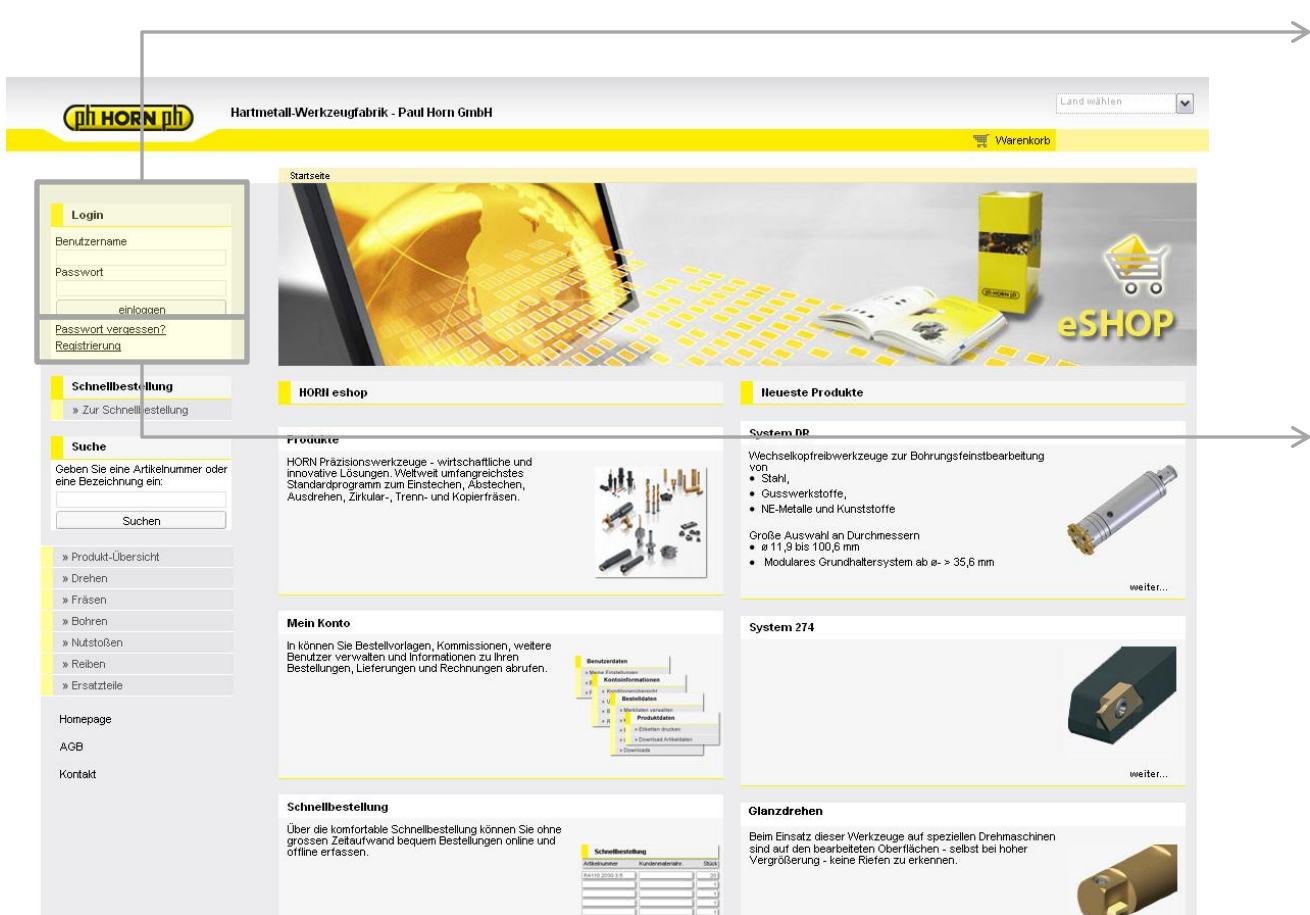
ph HORN ph

Hartmetall-Werkzeugfabrik - Paul Horn GmbH

Land wählen

Warenkorb

Startseite

eSHOP

Login

Benutzername

Passwort

einloggen

Passwort vergessen?

Registrierung

Schnellbestellung

» Zur Schnellbestellung

Suche

Geben Sie eine Artikelnummer oder eine Bezeichnung ein:

Suchen

» Produkt-Übersicht

» Drehen

» Fräsen

» Bohren

» Nutstoßen

» Reiben

» Ersatzteile

Homepage

AGB

Kontakt

HORN eshop

Produkte

HORN Präzisionswerkzeuge - wirtschaftliche und innovative Lösungen. Weltweit umfangreichstes Standardprogramm zum Einstechen, Abstechen, Ausdrehen, Zirkular-, Trenn- und Kopierfräsen.

Mein Konto

In können Sie Bestellvorlagen, Kommissionen, weitere Benutzer verwalten und Informationen zu Ihren Bestellungen, Lieferungen und Rechnungen abrufen.

Benutzerdaten

Kontoinformationen

Bestelldaten

Produktdaten

» Etiketten drucken

» Download Artikeldaten

» Downloads

Schnellbestellung

Über die komfortable Schnellbestellung können Sie ohne grossen Zeitaufwand bequem Bestellungen online und offline erfassen.

Schnellbestellung

| Artikelnummer | Kundenmaterialnr. | Stück |
|---|---|---|

Neueste Produkte

System DR

Wechselkopfreibwerkzeuge zur Bohrungsfeinstbearbeitung von
• Stahl,
• Gusswerkstoffe,
• NE-Metalle und Kunststoffe

Große Auswahl an Durchmessern
• ø 11,9 bis 100,6 mm
• Modulares Grundhaltersystem ab ø- > 35,6 mm

weiter...

System 274

weiter...

Glanzdrehen

Beim Einsatz dieser Werkzeuge auf speziellen Drehmaschinen sind auf den bearbeiteten Oberflächen - selbst bei hoher Vergrößerung - keine Riefen zu erkennen.